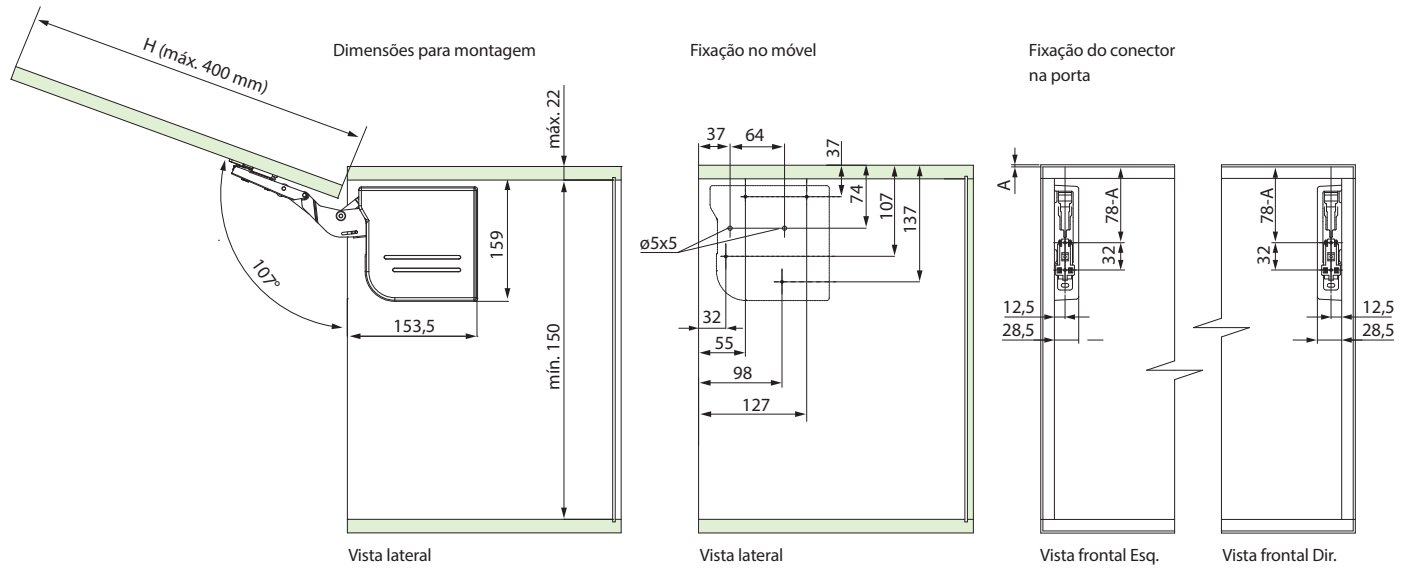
Dimensões para montagem

Fixação no móvel

Fixação do conector na porta

H (máx. 400 mm)

máx. 22

159

107°

153,5

mín. 150

Vista lateral

37

64

37

74

107

137

ø5x5

32

55

98

127

Vista lateral

A

78-A

32

12,5

28,5

Vista frontal Esq.

78-A

32

12,5

28,5

Vista frontal Dir.